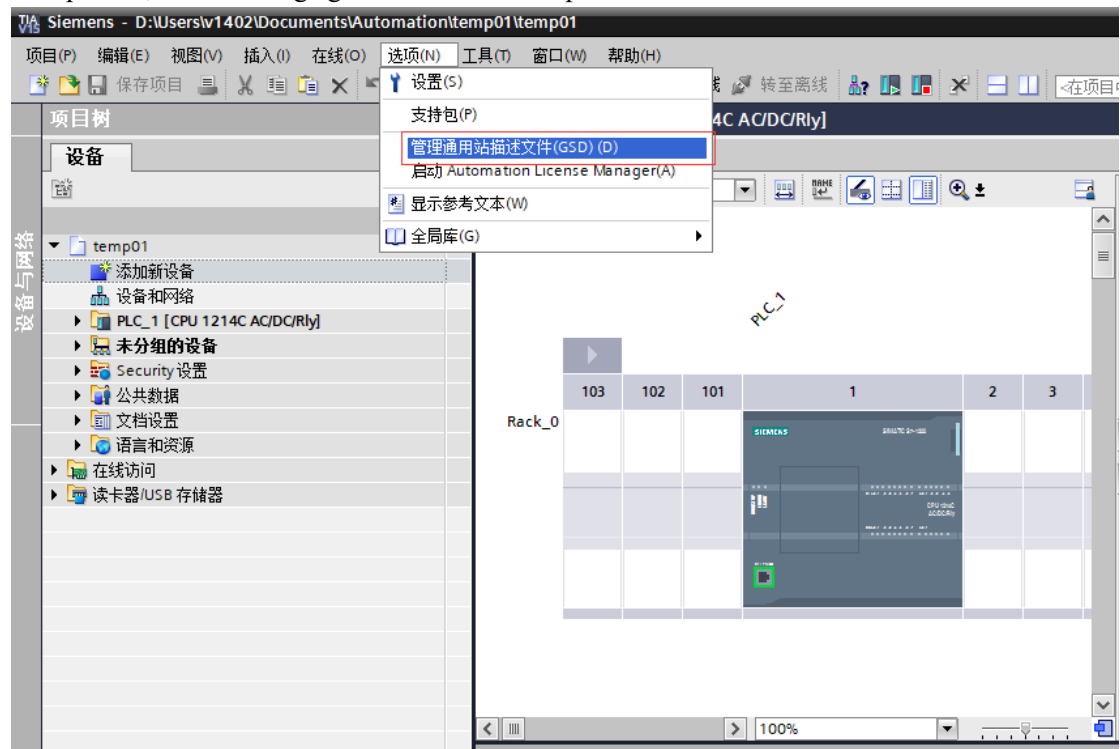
TIA V15 Siemens - D:\Users\v1402\Documents\Automation\temp01\temp01

项目(P) 编辑(E) 视图(V) 插入(I) 在线(O) 选项(N) 工具(T) 窗口(W) 帮助(H)

保存项目 转至离线 <在项目

设置(S)
支持包(P)
管理通用站描述文件(GSD) (D)
启动 Automation License Manager(A)
显示参考文本(W)
全局库(G)

项目树
设备
设备与网络

temp01
添加新设备
设备和网络
PLC_1 [CPU 1214C AC/DC/Rly]
未分组的设备
Security 设置
公共数据
文档设置
语言和资源
在线访问
读卡器/USB 存储器

4C AC/DC/Rly]

PLC_1

| 103 | 102 | 101 | 1 | 2 | 3 |
|---|---|---|---|---|---|

Rack_0

SIEMENS SIMATIC S7-1200
CPU 1214C AC/DC/Rly

100%